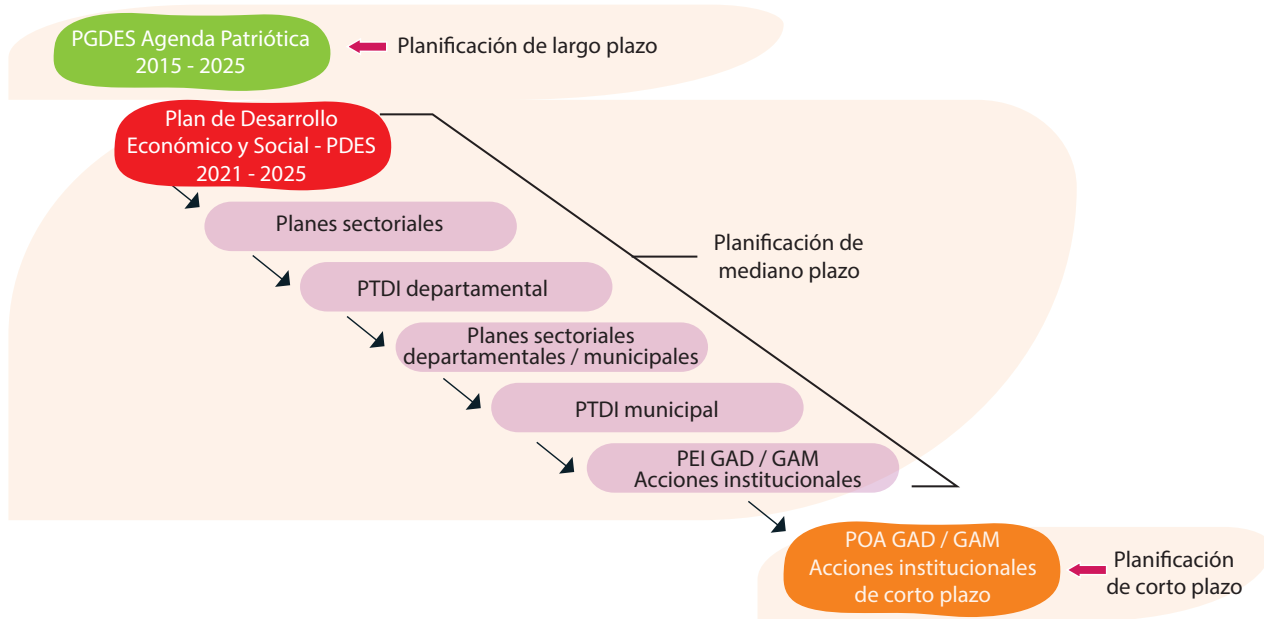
PGDES Agenda Patriótica 2015 - 2025

Planificación de largo plazo

Plan de Desarrollo Económico y Social - PDES 2021 - 2025

Planes sectoriales

PTDI departamental

Planes sectoriales departamentales / municipales

PTDI municipal

PEI GAD / GAM Acciones institucionales

Planificación de mediano plazo

POA GAD / GAM Acciones institucionales de corto plazo

Planificación de corto plazo